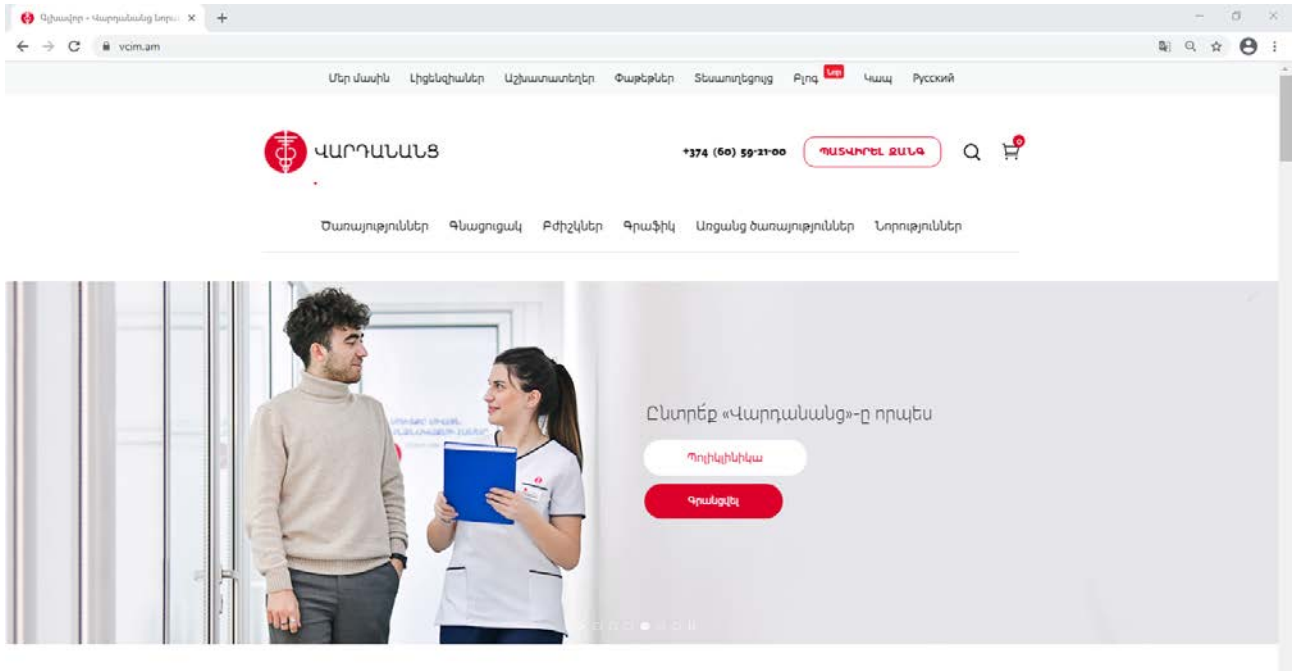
Գլխավոր - Վարդանանց նորա ×

vcim.am

Մեր մասին Լիցենզիաներ Աշխատատեղեր Փաթեթներ Տեսադարան Բլոգ Նոր Կապ Русский

ՎԱՐԴԱՆԱՆՑ

+374 (60) 59-21-00 ՊԱՏՎԻՐԵԼ ԶԱՆԳ

Ծառայություններ Գնացուցակ Բժիշկներ Գրաֆիկ Առցանց ծառայություններ Նորություններ

Ընտրեք «Վարդանանց»-ը որպես

Պոլիկլինիկա

Գրանցվել